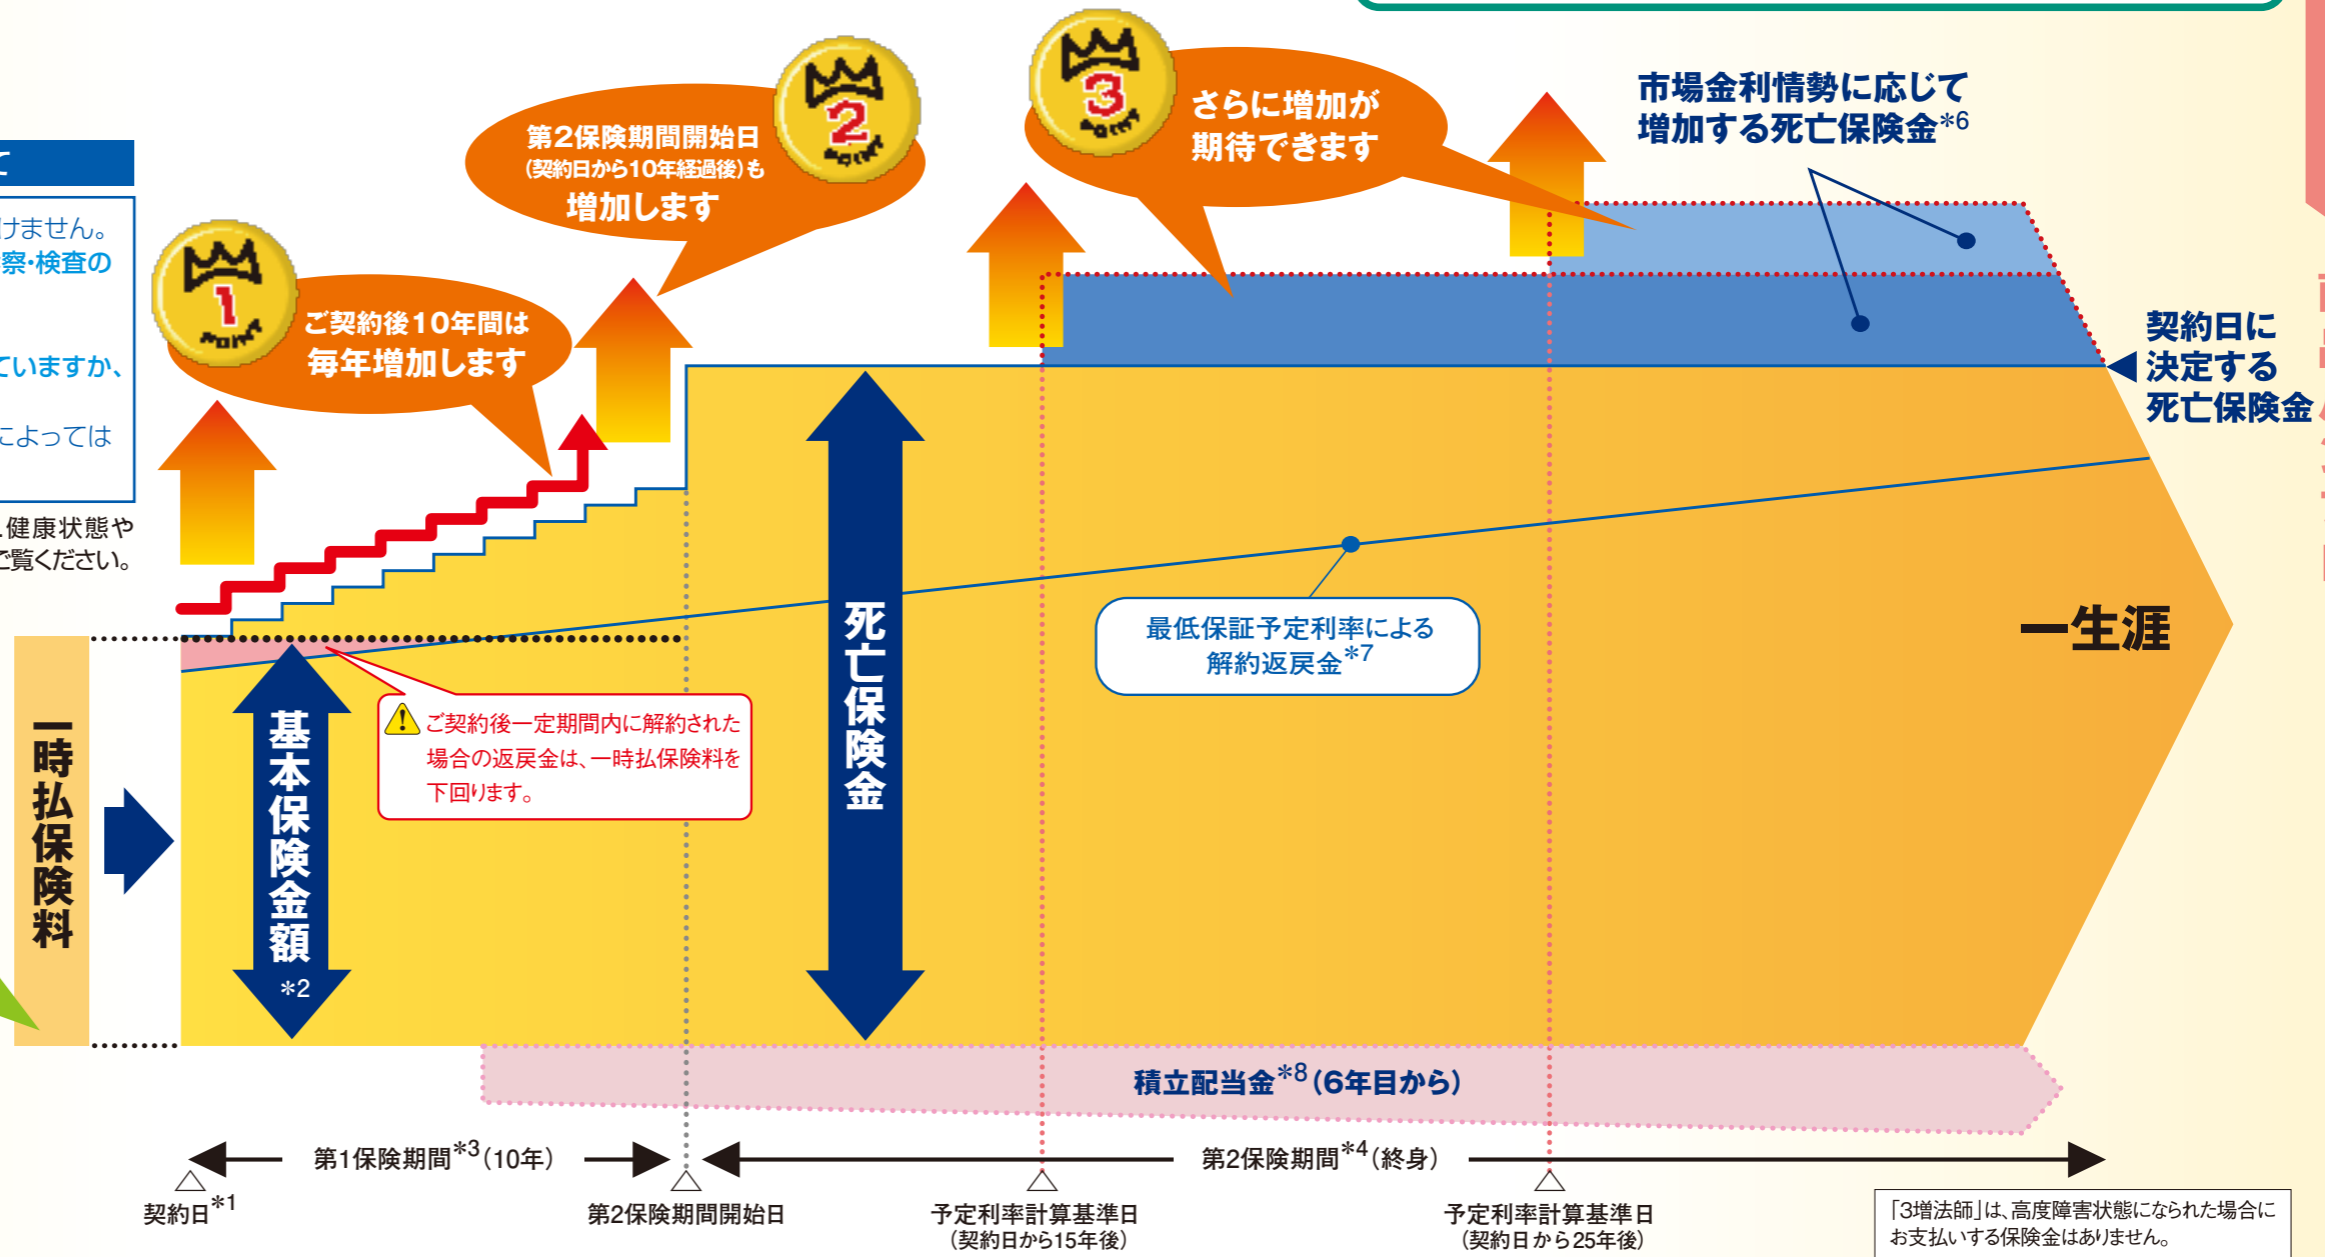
て

けません。
察・検査の

ていますか、

によっては

健康状態や
ご覧ください。

ご契約後10年間は
毎年増加します

第2保険期間開始日
(契約日から10年経過後)も
増加します

さらに増加が
期待できます

市場金利情勢に応じて
増加する死亡保険金$^{*6}$

契約日に
決定する
死亡保険金

一生涯

最低保証予定利率による
解約返戻金$^{*7}$

ご契約後一定期間内に解約された場合の返戻金は、一時払保険料を下回ります。

一時払保険料

基本保険金額
$*2$

死亡保険金

積立配当金$^{*8}$(6年目から)

第1保険期間$^{*3}$(10年)

第2保険期間$^{*4}$(終身)

契約日$^{*1}$

第2保険期間開始日

予定利率計算基準日
(契約日から15年後)

予定利率計算基準日
(契約日から25年後)

「3増法師」は、高度障害状態になられた場合にお支払いする保険金はありません。